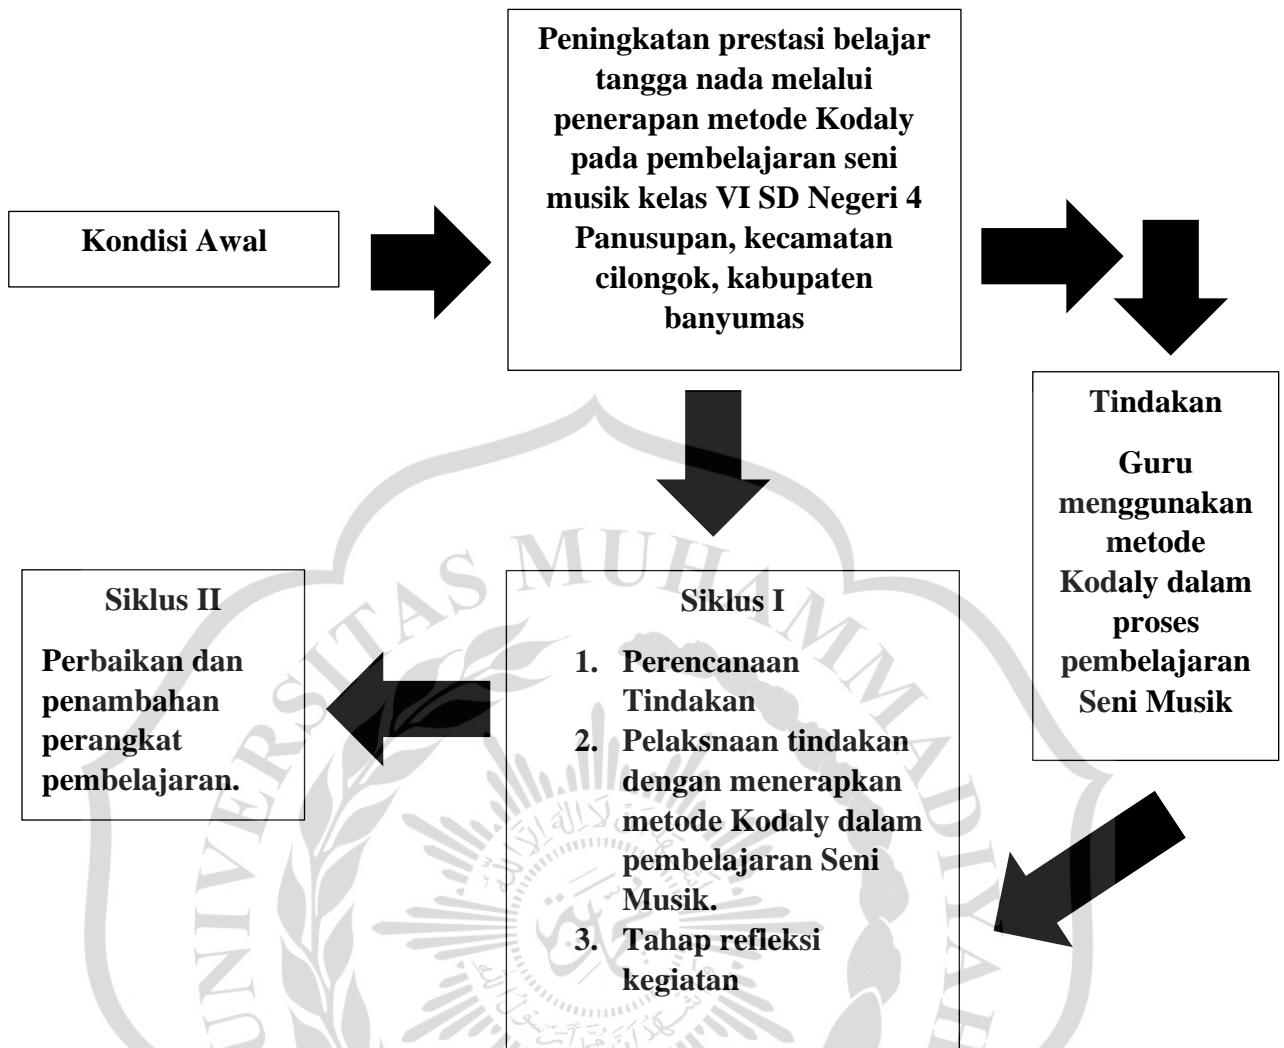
Kondisi Awal

Peningkatan prestasi belajar tangga nada melalui penerapan metode Kodaly pada pembelajaran seni musik kelas VI SD Negeri 4 Panusupan, kecamatan cilongok, kabupaten banyumas

Tindakan

Guru menggunakan metode Kodaly dalam proses pembelajaran Seni Musik

Siklus I

1. Perencanaan Tindakan
2. Pelaksnaan tindakan dengan menerapkan metode Kodaly dalam pembelajaran Seni Musik.
3. Tahap refleksi kegiatan

Siklus II

Perbaikan dan penambahan perangkat pembelajaran.

UNIVERSITAS MUHAMMADIYAH